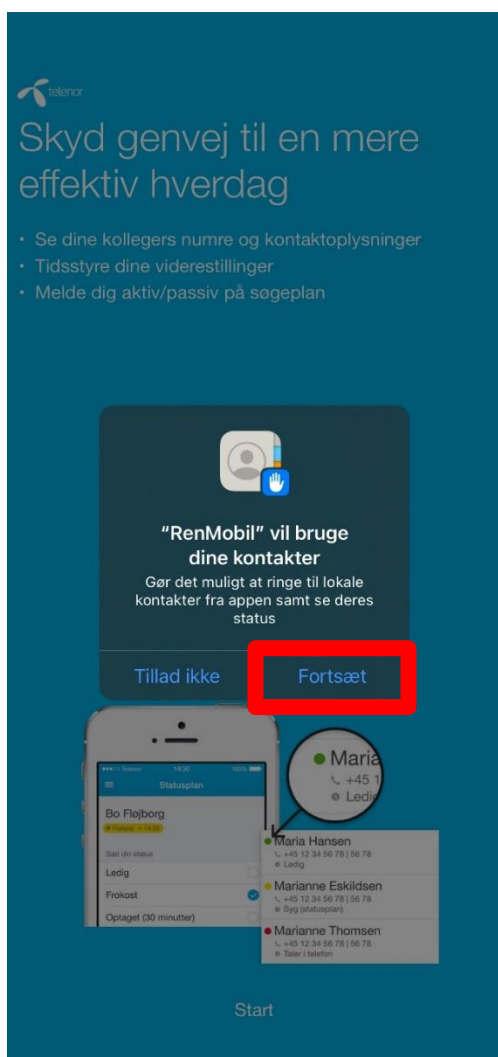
telenor

Skyd genvej til en mere effektiv hverdag

• Se dine kollegers numre og kontaktoplysninger
• Tidsstyre dine viderestillinger
• Melde dig aktiv/passiv på søgeplan

"RenMobil" vil bruge dine kontakter

Gør det muligt at ringe til lokale kontakter fra appen samt se deres status

Tillad ikke

Fortsæt

Telenor 14:30 100%

Statusplan

Bo Fløjborg

Frokost 14:30

Sæt din status

Ledig

Frokost

Optaget (30 minutter)

Maria

+45 1

Ledig

Maria Hansen

+45 12 34 56 78 | 56 78

Ledig

Marianne Eskildsen

+45 12 34 56 78 | 56 78

Syg (statusplan)

Marianne Thomsen

+45 12 34 56 78 | 56 78

Taler i telefon

Start